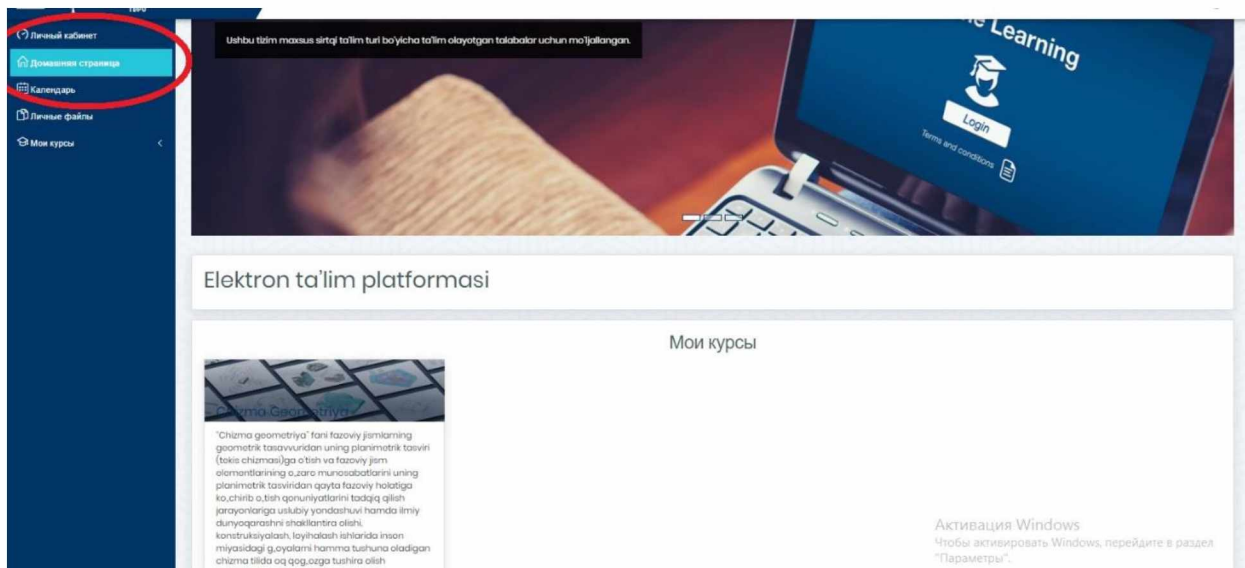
Личный кабинет
Домашняя страница
Календарь
Личные файлы
Мои курсы

Ushbu tizim maxsus sirtqi ta'lim turi bo'yicha ta'lim olayotgan talabalar uchun mo'ljallangan.

Learning
Login
Terms and conditions

Elektron ta'lim platformasi

Мои курсы

Chizma Geometriya

"Chizma geometriya" fani fazoviy jismlarning geometrik tasavvuridan uning planimetrik tasviri (tekis chizmasi)ga o'tish va fazoviy jism elementlarining o,zaro munosabatlarini uning planimetrik tasviridan qayta fazoviy holatiga ko,chirib o,tish qonuniyatlarini tadqiq qilish jarayonlariga uslubiy yondashuvi hamda ilmiy dunyoqarashni shakllantira olishi, konstruksiyalash, loyihalash ishlarida inson miyasidagi g,oyalarni hamma tushuna oladigan chizma tilida oq qog,ozga tushira olish

Активация Windows
Чтобы активировать Windows, перейдите в раздел "Параметры".